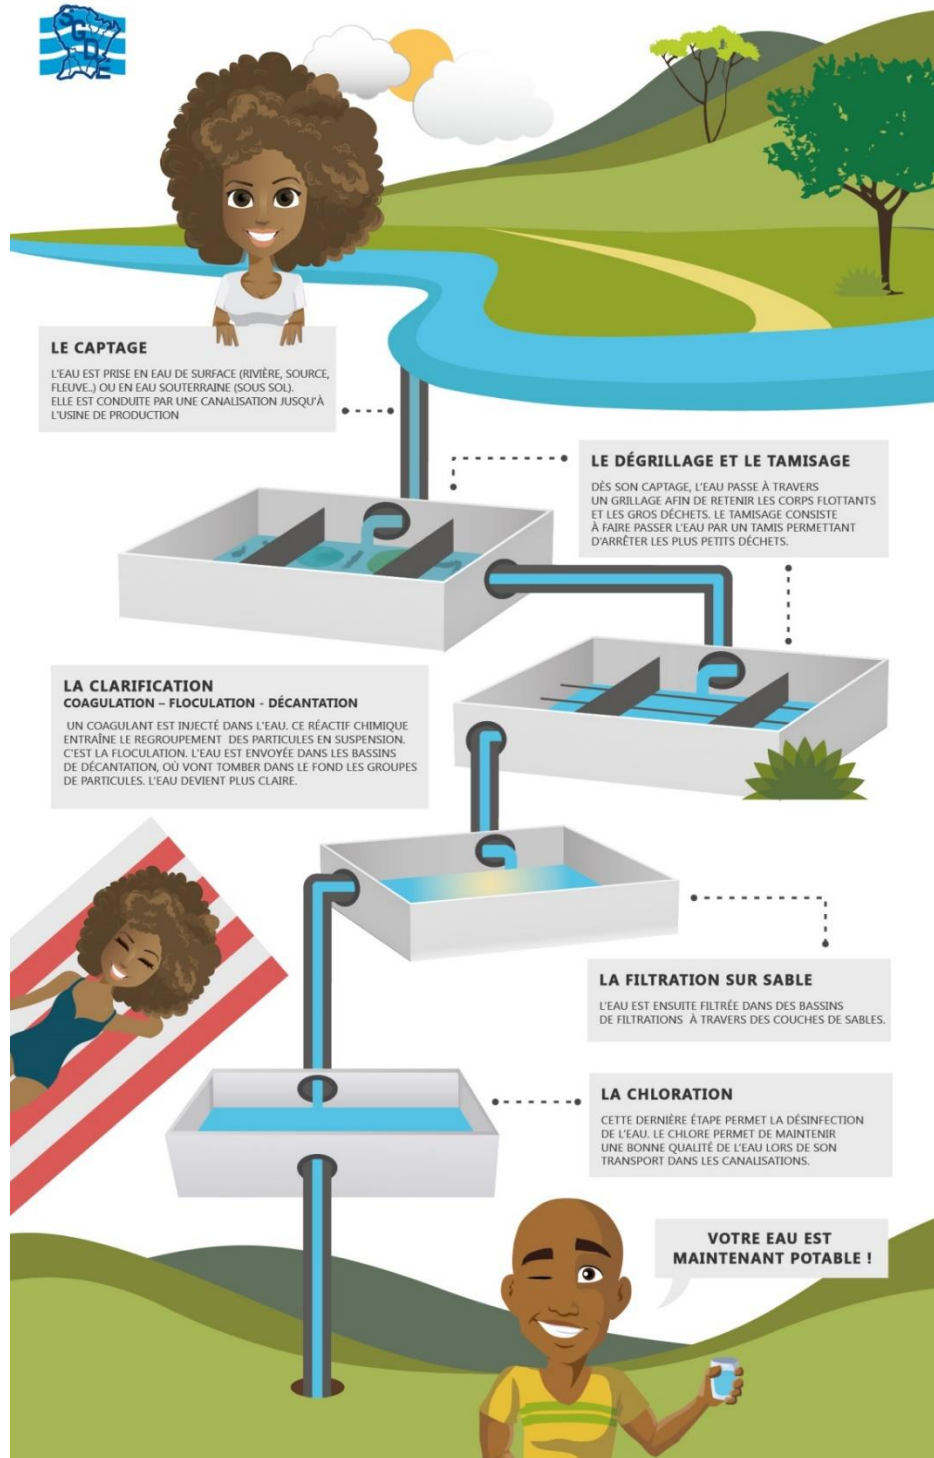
SGDE

LE CAPTAGE

L'EAU EST PRISE EN EAU DE SURFACE (RIVIÈRE, SOURCE, FLEUVE..) OU EN EAU SOUTERRAINE (SOUS SOL). ELLE EST CONDUITE PAR UNE CANALISATION JUSQU'À L'USINE DE PRODUCTION

LE DÉGRILLAGE ET LE TAMISAGE

DÈS SON CAPTAGE, L'EAU PASSE À TRAVERS UN GRILLAGE AFIN DE RETENIR LES CORPS FLOTTANTS ET LES GROS DÉCHETS. LE TAMISAGE CONSISTE À FAIRE PASSER L'EAU PAR UN TAMIS PERMETTANT D'ARRÊTER LES PLUS PETITS DÉCHETS.

LA CLARIFICATION
COAGULATION – FLOCULATION - DÉCANTATION

UN COAGULANT EST INJECTÉ DANS L'EAU. CE RÉACTIF CHIMIQUE ENTRAÎNE LE REGROUPEMENT DES PARTICULES EN SUSPENSION. C'EST LA FLOCULATION. L'EAU EST ENVOYÉE DANS LES BASSINS DE DÉCANTATION, OÙ VONT TOMBER DANS LE FOND LES GROUPES DE PARTICULES. L'EAU DEVIENT PLUS CLAIRE.

LA FILTRATION SUR SABLE

L'EAU EST ENSUITE FILTRÉE DANS DES BASSINS DE FILTRATIONS À TRAVERS DES COUCHES DE SABLES.

LA CHLORATION

CETTE DERNIÈRE ÉTAPE PERMET LA DÉSINFECTION DE L'EAU. LE CHLORE PERMET DE MAINTENIR UNE BONNE QUALITÉ DE L'EAU LORS DE SON TRANSPORT DANS LES CANALISATIONS.

VOTRE EAU EST MAINTENANT POTABLE !